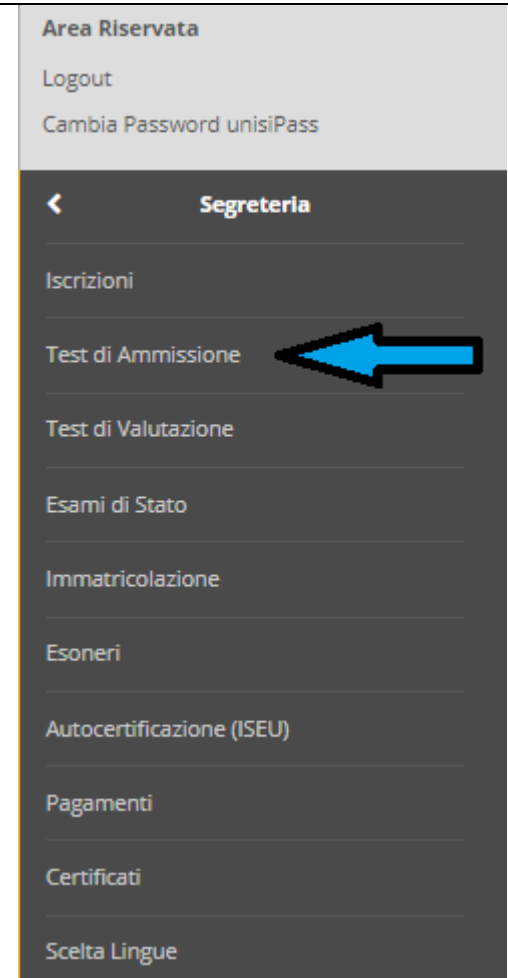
Area Riservata
Logout
Cambia Password unisiPass

<
Segreteria

Iscrizioni

Test di Ammissione

Test di Valutazione

Esami di Stato

Immatricolazione

Esoneri

Autocertificazione (ISEU)

Pagamenti

Certificati

Scelta Lingue